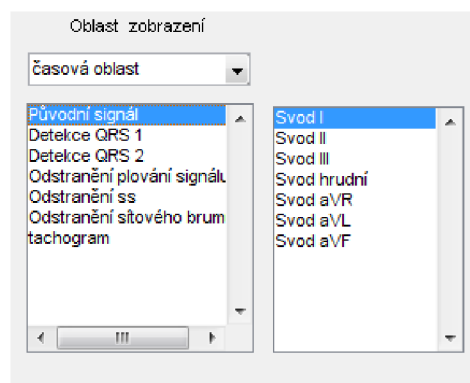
Oblast zobrazení

časová oblast

Původní signál
Detekce QRS 1
Detekce QRS 2
Odstranění plování signálu
Odstranění ss
Odstranění síťového brum
tachogram

Svod I
Svod II
Svod III
Svod hrudní
Svod aVR
Svod aVL
Svod aVF